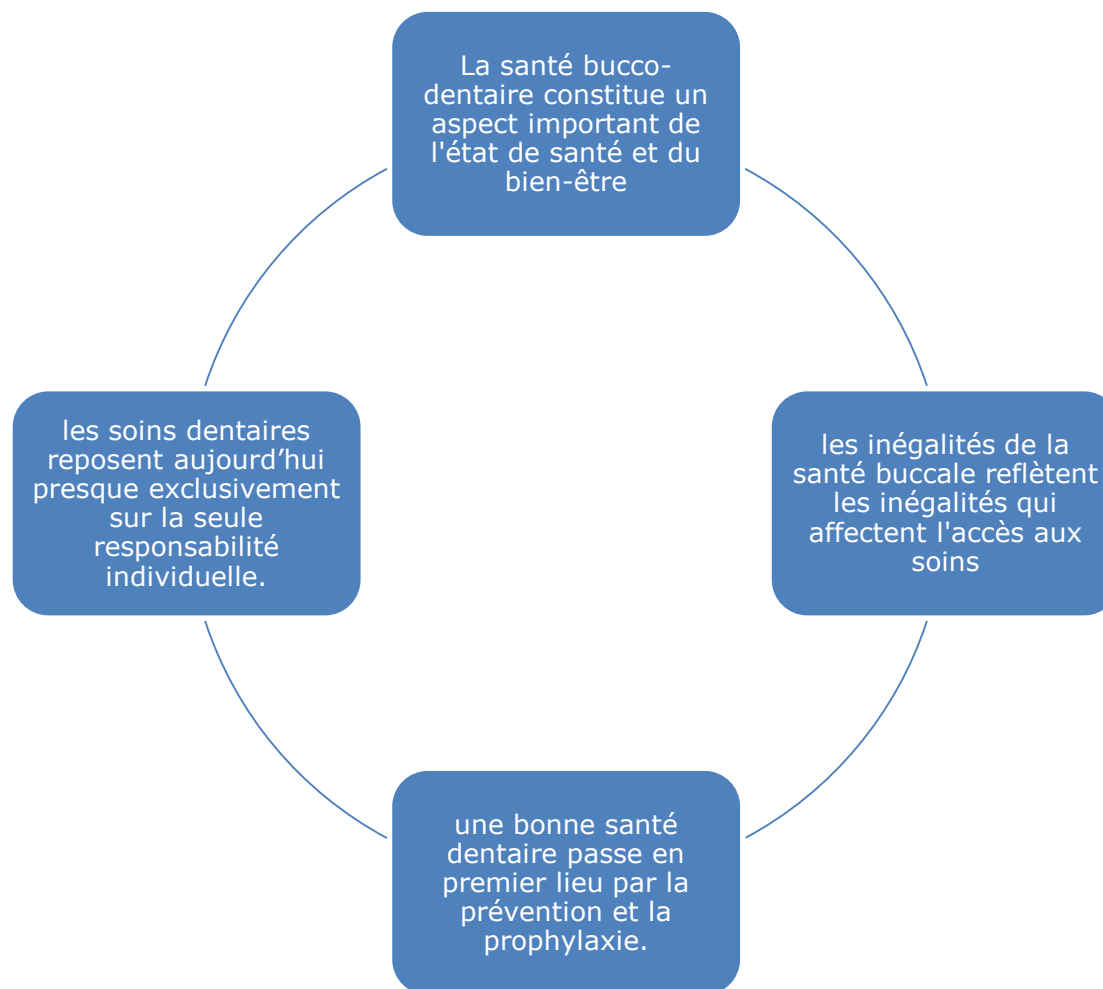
La santé bucco-dentaire constitue un aspect important de l'état de santé et du bien-être

les inégalités de la santé buccale reflètent les inégalités qui affectent l'accès aux soins

une bonne santé dentaire passe en premier lieu par la prévention et la prophylaxie.

les soins dentaires reposent aujourd’hui presque exclusivement sur la seule responsabilité individuelle.